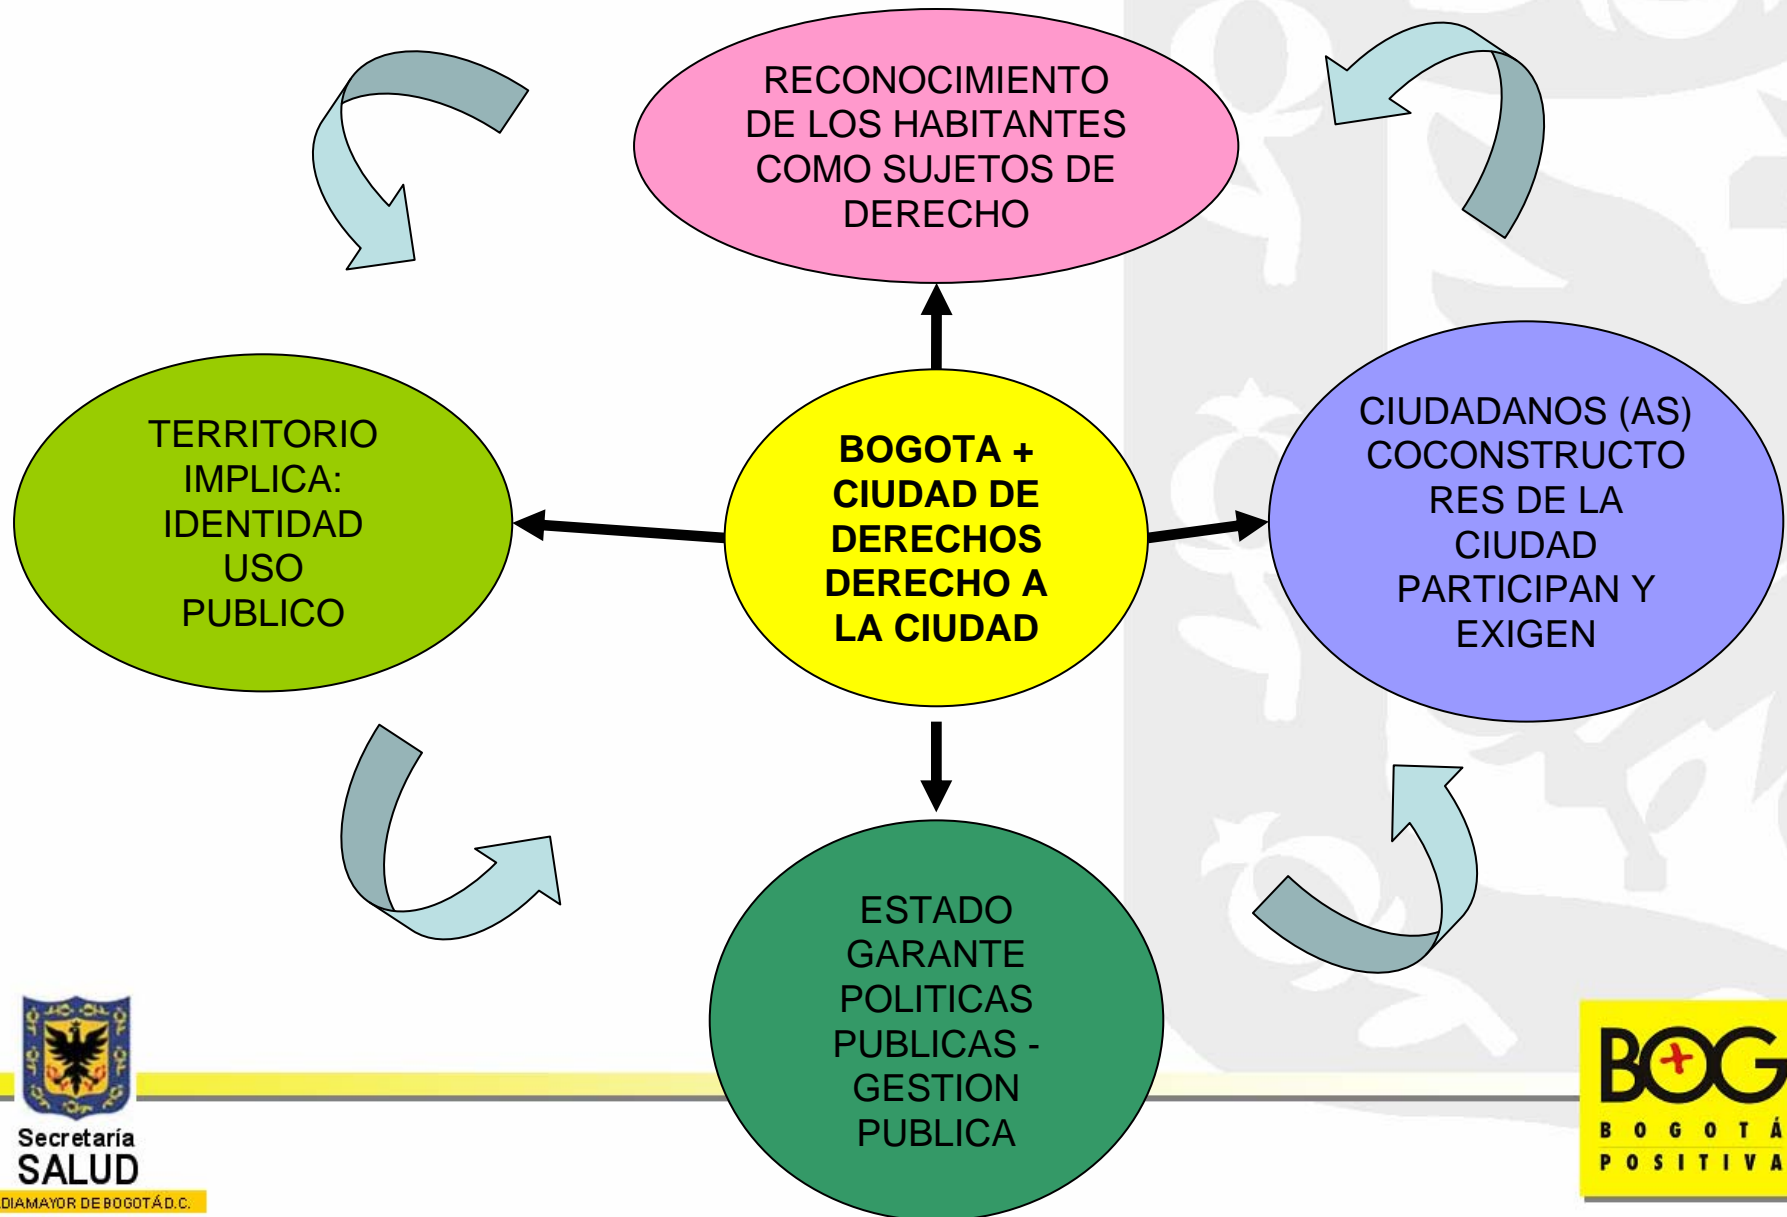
RECONOCIMIENTO DE LOS HABITANTES COMO SUJETOS DE DERECHO

TERRITORIO IMPLICA: IDENTIDAD USO PUBLICO

BOGOTA + CIUDAD DE DERECHOS DERECHO A LA CIUDAD

CIUDADANOS (AS) COCONSTRUCTORES DE LA CIUDAD PARTICIPAN Y EXIGEN

ESTADO GARANTE POLITICAS PUBLICAS - GESTION PUBLICA

Secretaría SALUD
DIAMAYOR DE BOGOTÁ D.C.

B+G
BOGOTÁ POSITIVA